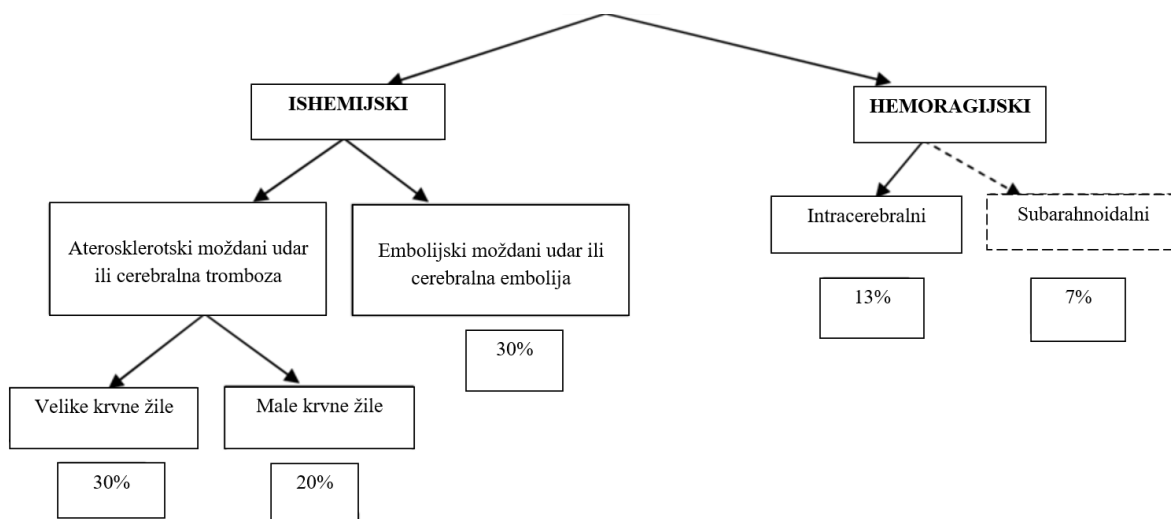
ISHEMIJSKI

HEMORAGIJSKI

Aterosklerotski moždani udar ili cerebralna tromboza

Embolijski moždani udar ili cerebralna embolija

30%

Velike krvne žile

30%

Male krvne žile

20%

Intracerebralni

13%

Subarahnoidalni

7%